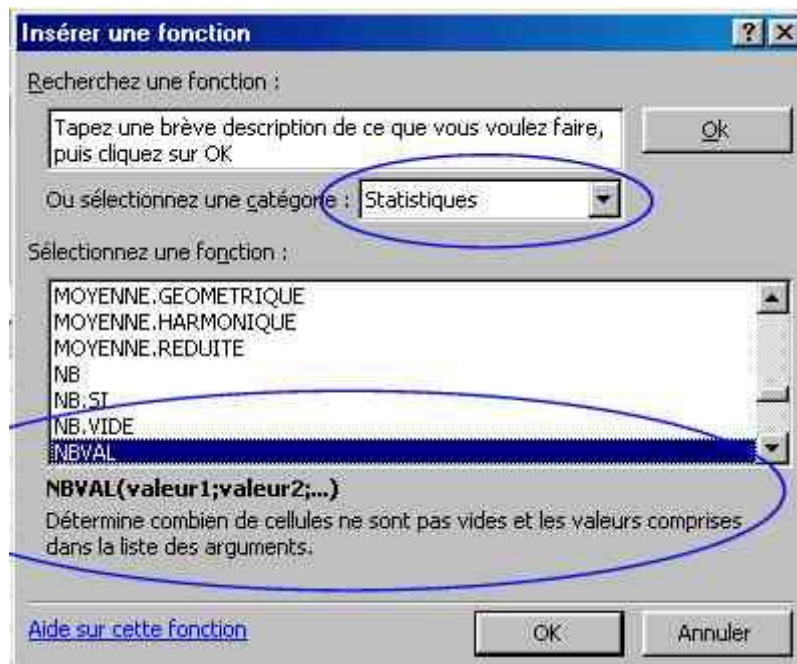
Insérer une fonction

?

X

Recherchez une fonction :

Tapez une brève description de ce que vous voulez faire, puis cliquez sur OK

Ok

Ou sélectionnez une catégorie : Statistiques

Sélectionnez une fonction :

MOYENNE.GEOMETRIQUE
MOYENNE.HARMONIQUE
MOYENNE.REDUITE
NB
NB.SI
NB.VIDE
NBVAL

NBVAL(valeur1;valeur2;...)

Détermine combien de cellules ne sont pas vides et les valeurs comprises dans la liste des arguments.

Aide sur cette fonction

OK

Annuler